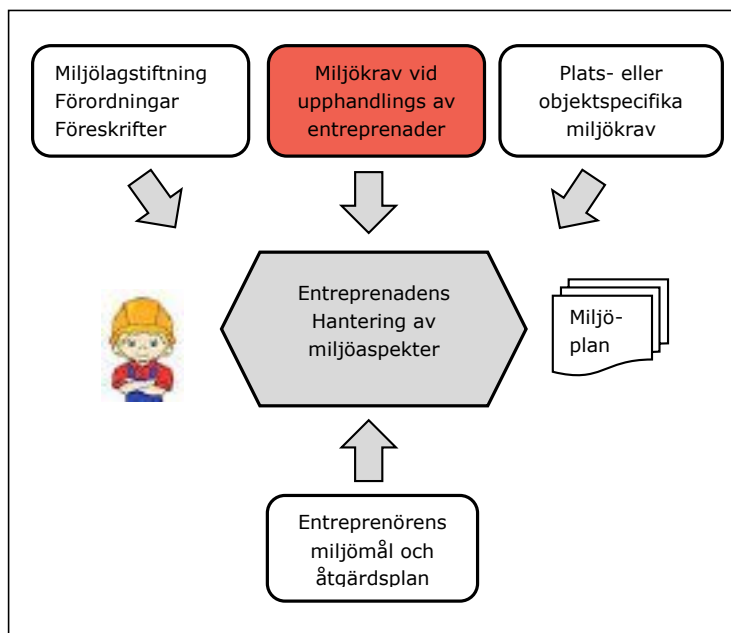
Miljölagstiftning
Förordningar
Föreskrifter

Miljökrav vid upphandlings av entreprenader

Plats- eller objektspecifika miljökrav

Entreprenadens Hantering av miljöaspekter

Miljö-
plan

Entreprenörens miljömål och åtgärdsplan